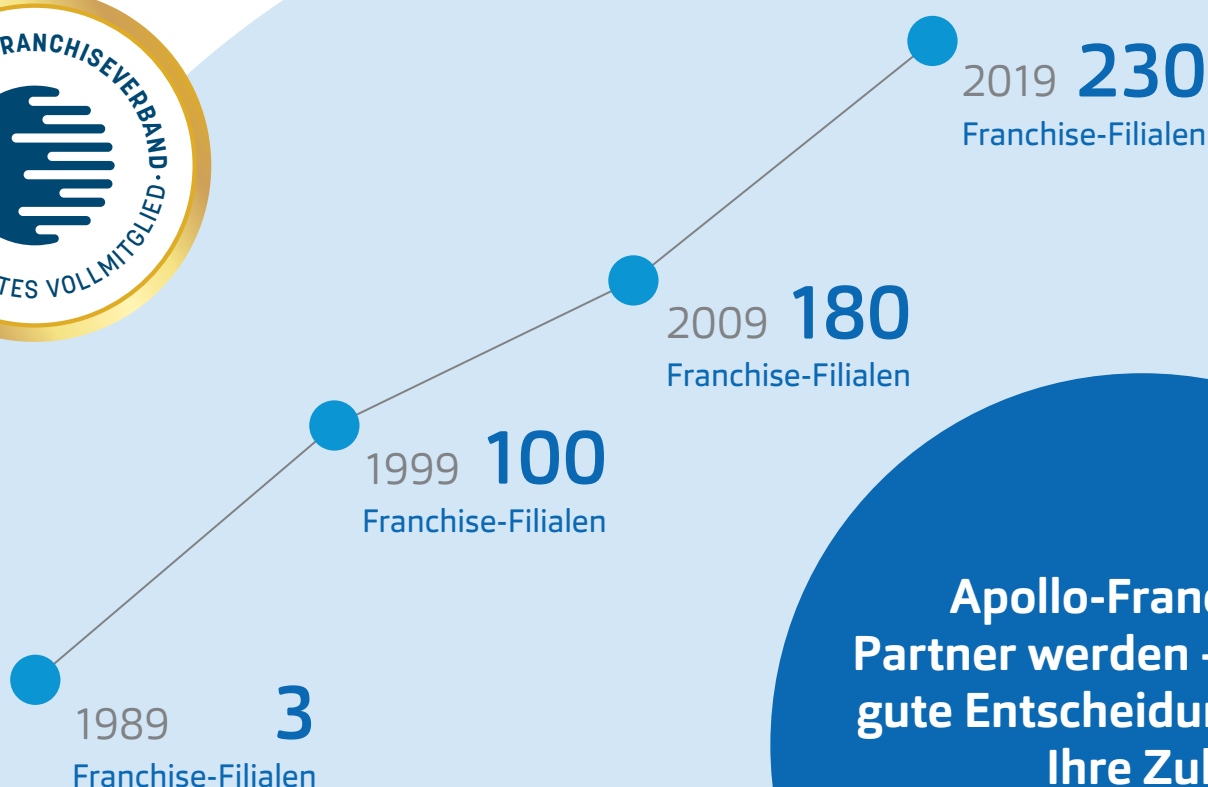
RANCHISEVERBAND ·
TES VOLLMITGLIED ·

2019 230
Franchise-Filialen

2009 180
Franchise-Filialen

1999 100
Franchise-Filialen

1989 3
Franchise-Filialen

Apollo-Franc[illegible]
Partner werden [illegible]
gute Entscheidu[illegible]
Ihre Zu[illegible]